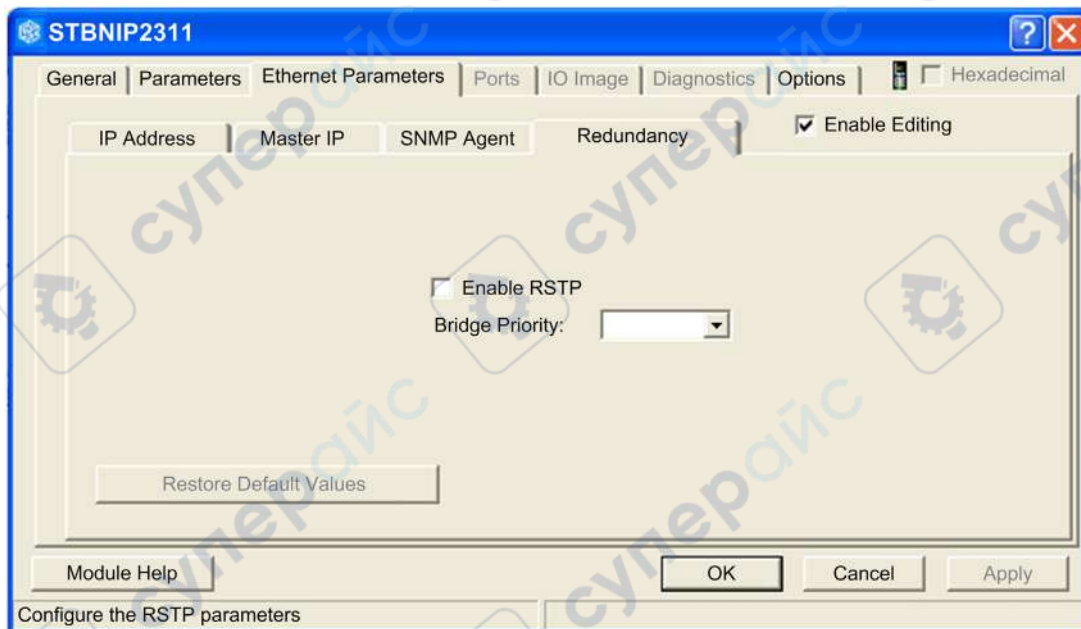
STBNIP2311

General | Parameters | Ethernet Parameters | Ports | IO Image | Diagnostics | Options

Hexadecimal

IP Address | Master IP | SNMP Agent | Redundancy

Enable Editing

Enable RSTP

Bridge Priority:

Restore Default Values

Module Help

OK

Cancel

Apply

Configure the RSTP parameters

супероис